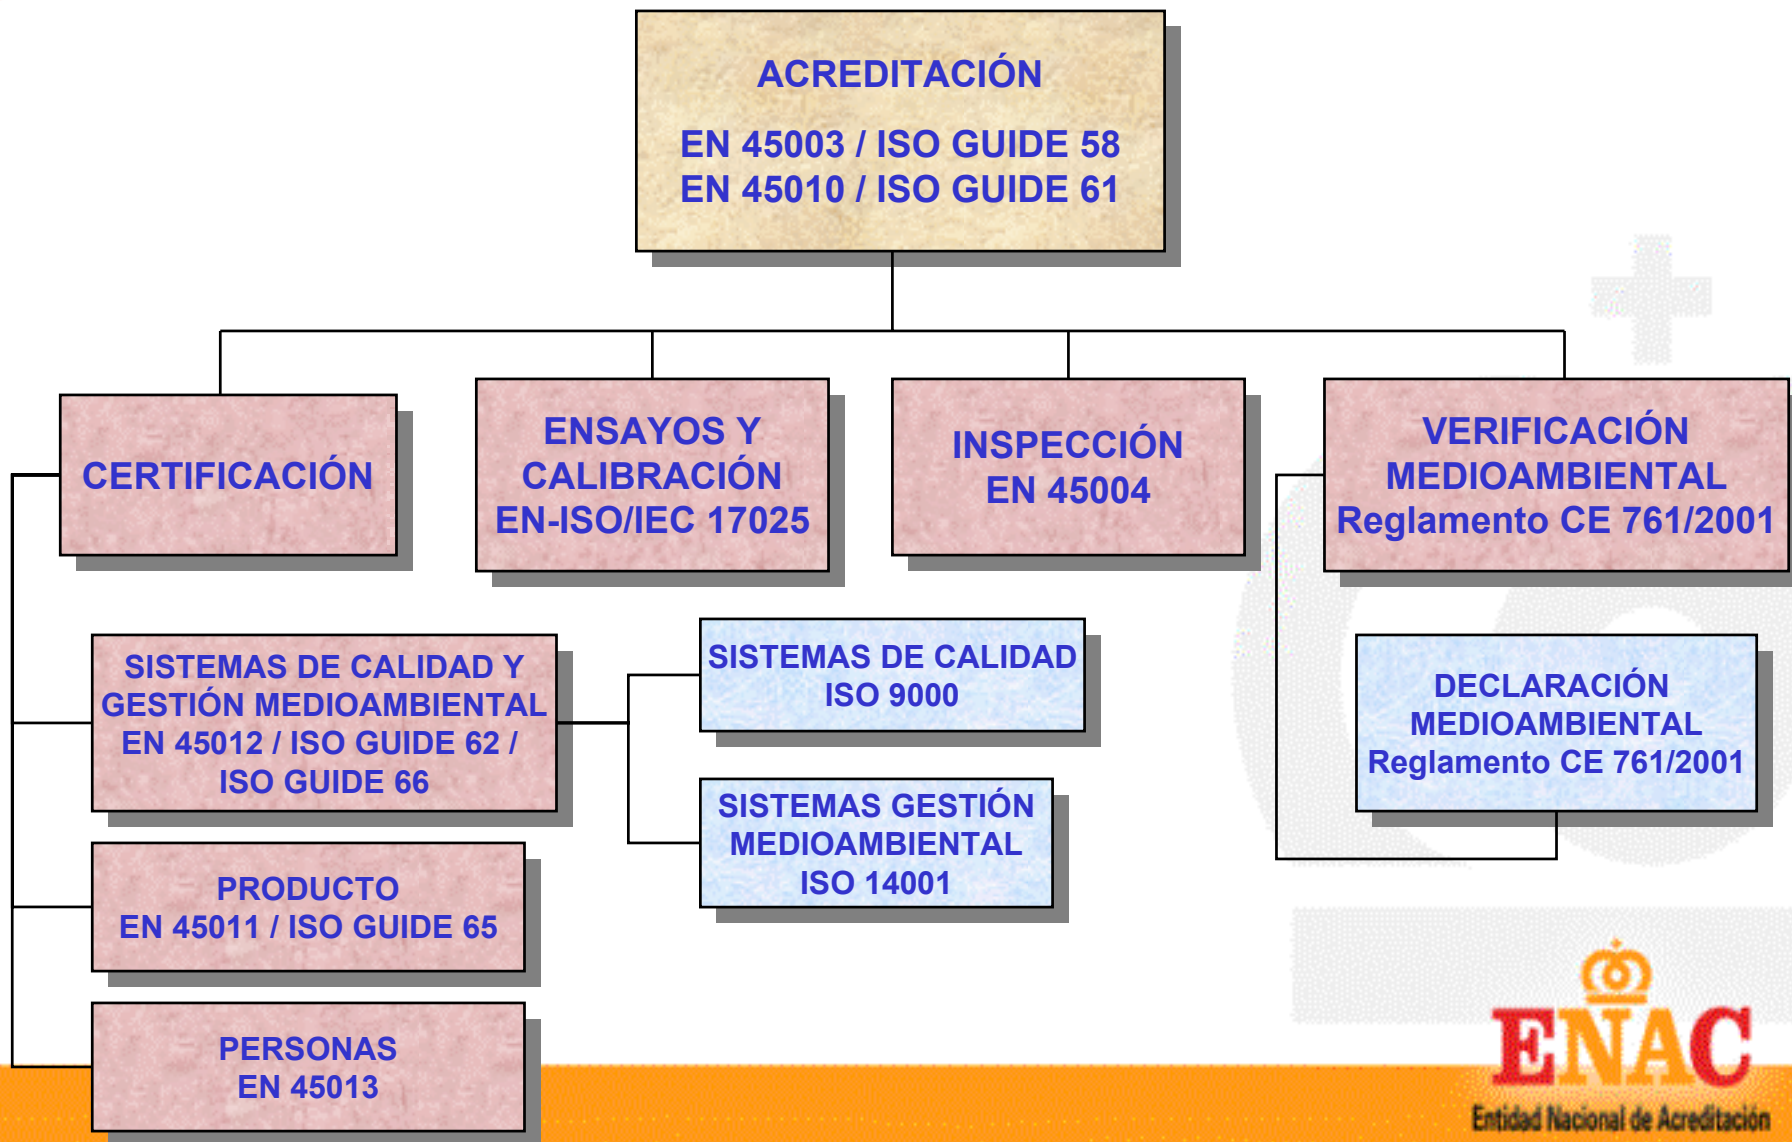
ACREDITACIÓN

EN 45003 / ISO GUIDE 58
EN 45010 / ISO GUIDE 61

CERTIFICACIÓN

ENSAYOS Y CALIBRACIÓN
EN-ISO/IEC 17025

INSPECCIÓN
EN 45004

VERIFICACIÓN MEDIOAMBIENTAL
Reglamento CE 761/2001

SISTEMAS DE CALIDAD Y GESTIÓN MEDIOAMBIENTAL
EN 45012 / ISO GUIDE 62 / ISO GUIDE 66

SISTEMAS DE CALIDAD
ISO 9000

SISTEMAS GESTIÓN MEDIOAMBIENTAL
ISO 14001

DECLARACIÓN MEDIOAMBIENTAL
Reglamento CE 761/2001

PRODUCTO
EN 45011 / ISO GUIDE 65

PERSONAS
EN 45013

ENAC
Entidad Nacional de Acreditación